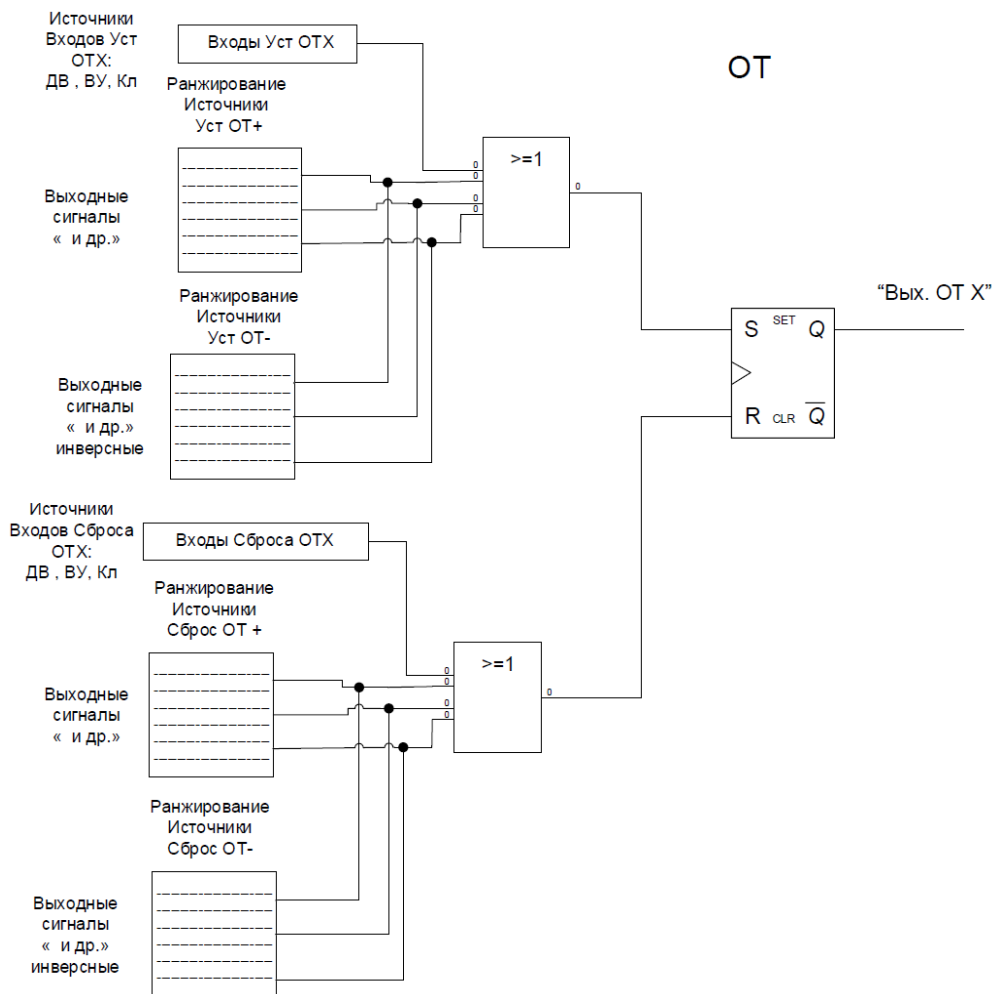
Источники Входов Уст ОТХ: ДВ , ВУ, Кл

Входы Уст ОТХ

ОТ

Ранжирование Источники Уст ОТ+

>=1

0
0
0
0

0

Выходные сигналы « и др.»

Ранжирование Источники Уст ОТ-

"Вых. ОТ X"

S SET Q

R CLR $\overline{Q}$

Выходные сигналы « и др.» инверсные

Источники Входов Сброса ОТХ: ДВ , ВУ, Кл

Входы Сброса ОТХ

Ранжирование Источники Сброс ОТ +

>=1

0
0
0
0

0

Выходные сигналы « и др.»

Ранжирование Источники Сброс ОТ-

Выходные сигналы « и др.» инверсные